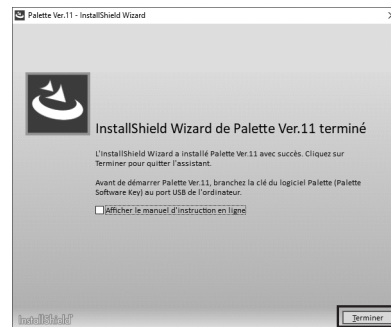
Palette Ver.11 - InstallShield Wizard

InstallShield Wizard de Palette Ver.11 terminé

L'InstallShield Wizard a installé Palette Ver.11 avec succès. Cliquez sur Terminer pour quitter l'assistant.

Avant de démarrer Palette Ver.11, branchez la clé du logiciel Palette (Palette Software Key) au port USB de l'ordinateur.

Afficher le manuel d'instruction en ligne

InstallShield

Terminer